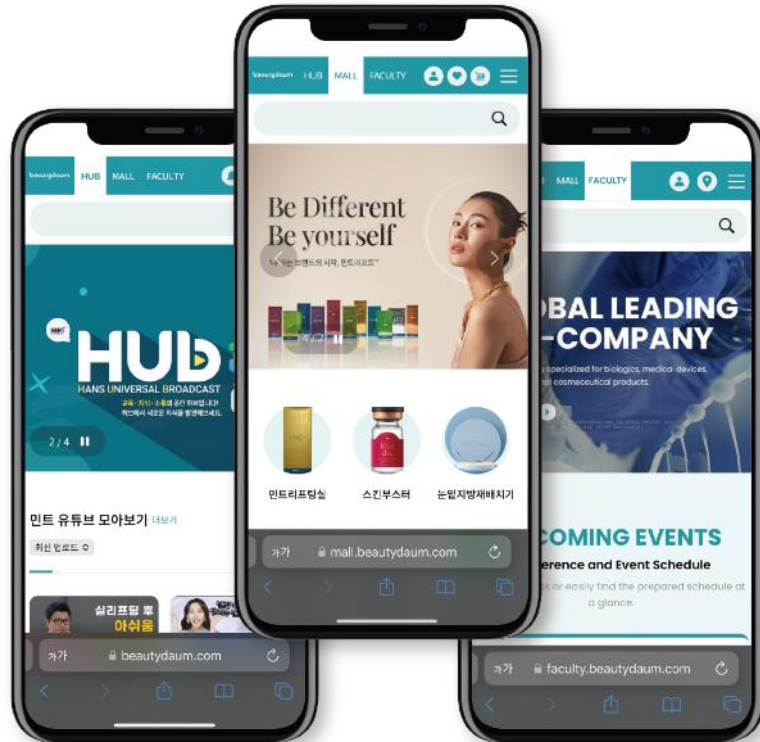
beautydaum HUB MALL FACULTY

HANS

HUB

HANS UNIVERSAL BROADCAST

교육·지식·소통의 공간 허브입니다
허브에서 새로운 지식을 발견해보세요.

2/4

민트 유튜브 모아보기 더보기

최신 업로드 순

실리프팅 후 아쉬움

가가 beautydaum.com

beautydaum HUB MALL FACULTY

Be Different
Be yourself

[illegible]

민트리프팅실 스킨부스터 눈밑지방재배치기

가가 mall.beautydaum.com

MALL FACULTY

OBAL LEADING
-COMPANY

specialized for biologics, medical devices,
cosmeceutical products.

COMING EVENTS

erence and Event Schedule

k or easily find the prepared schedule at a glance.

가가 faculty.beautydaum.com